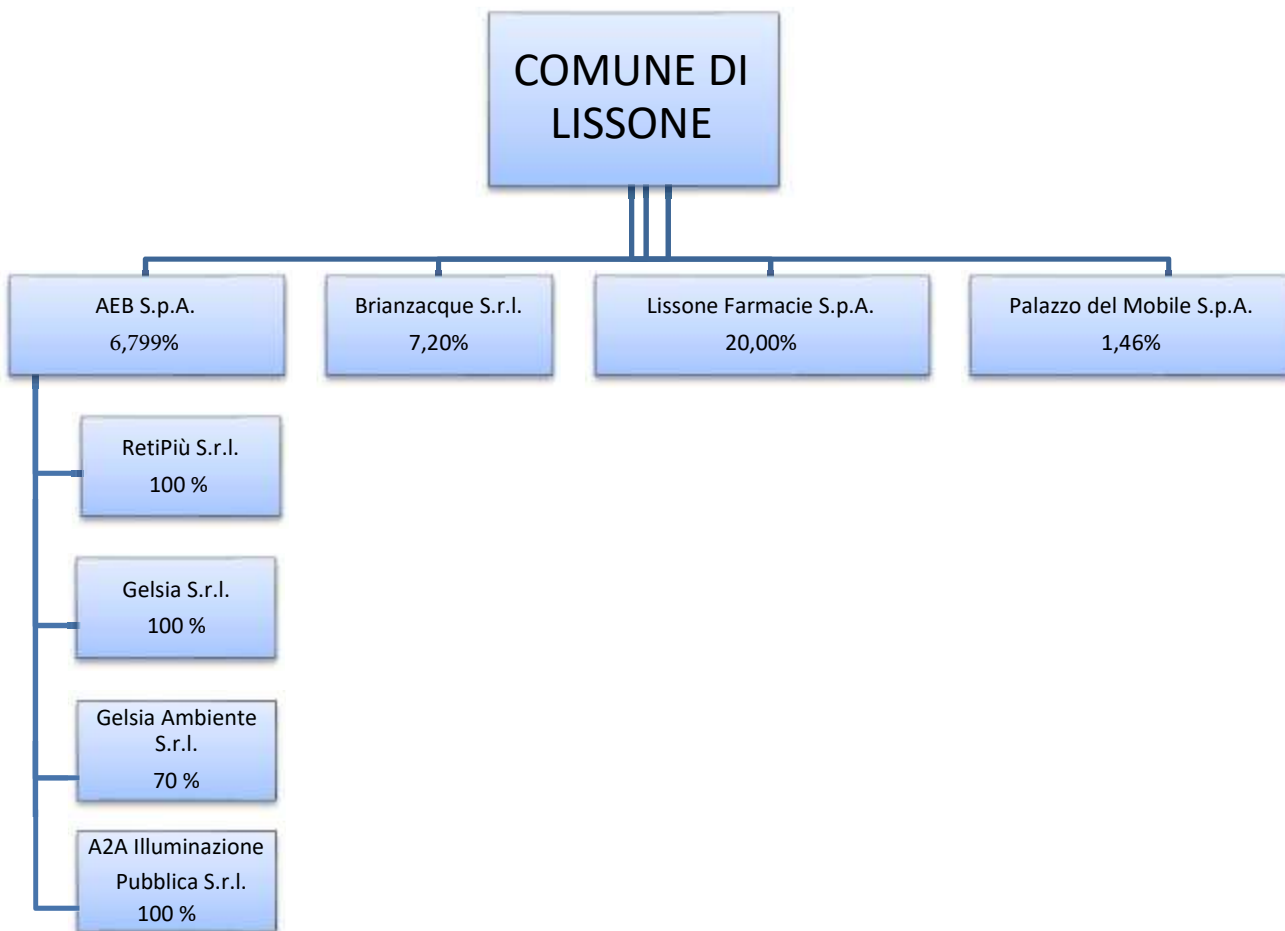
COMUNE DI LISSONE

AEB S.p.A.
6,799%

Brianzacque S.r.l.
7,20%

Lissone Farmacie S.p.A.
20,00%

Palazzo del Mobile S.p.A.
1,46%

RetiPiù S.r.l.
100 %

Gelsia S.r.l.
100 %

Gelsia Ambiente S.r.l.
70 %

A2A Illuminazione Pubblica S.r.l.
100 %